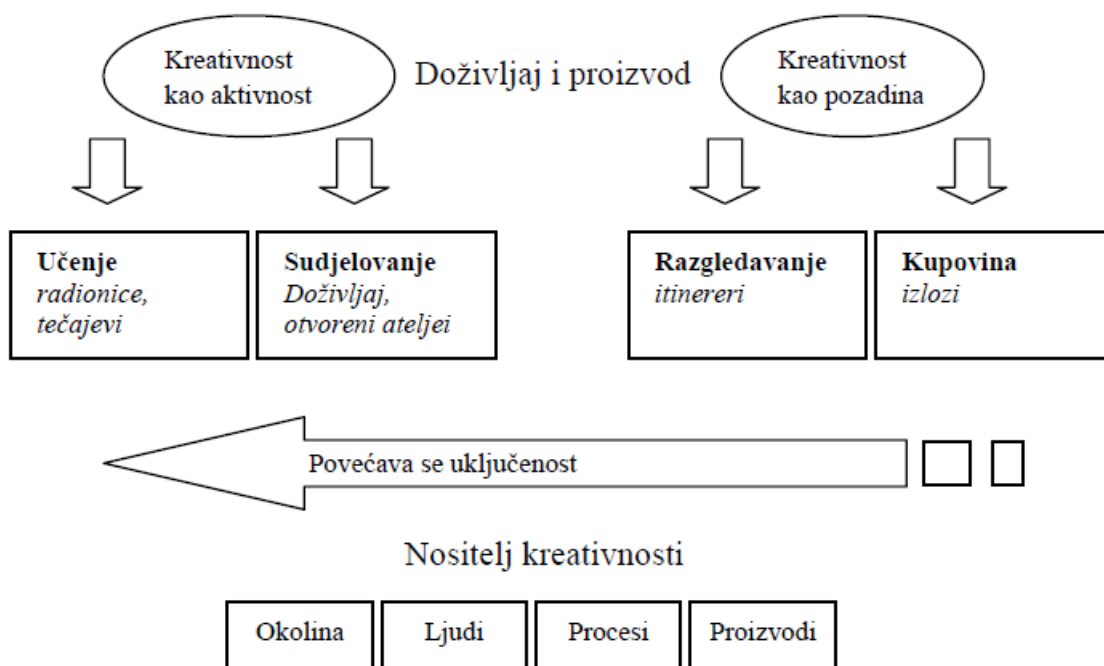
Kreativnost kao aktivnost

Doživljaj i proizvod

Kreativnost kao pozadina

**Učenje**
*radionice, tečajevi*

**Sudjelovanje**
*Doživljaj, otvoreni ateljei*

**Razgledavanje**
*itinereri*

**Kupovina**
*izlozi*

Povećava se uključenost

Nositelj kreativnosti

| Okolina | Ljudi | Procesi | Proizvodi |
|---|---|---|---|